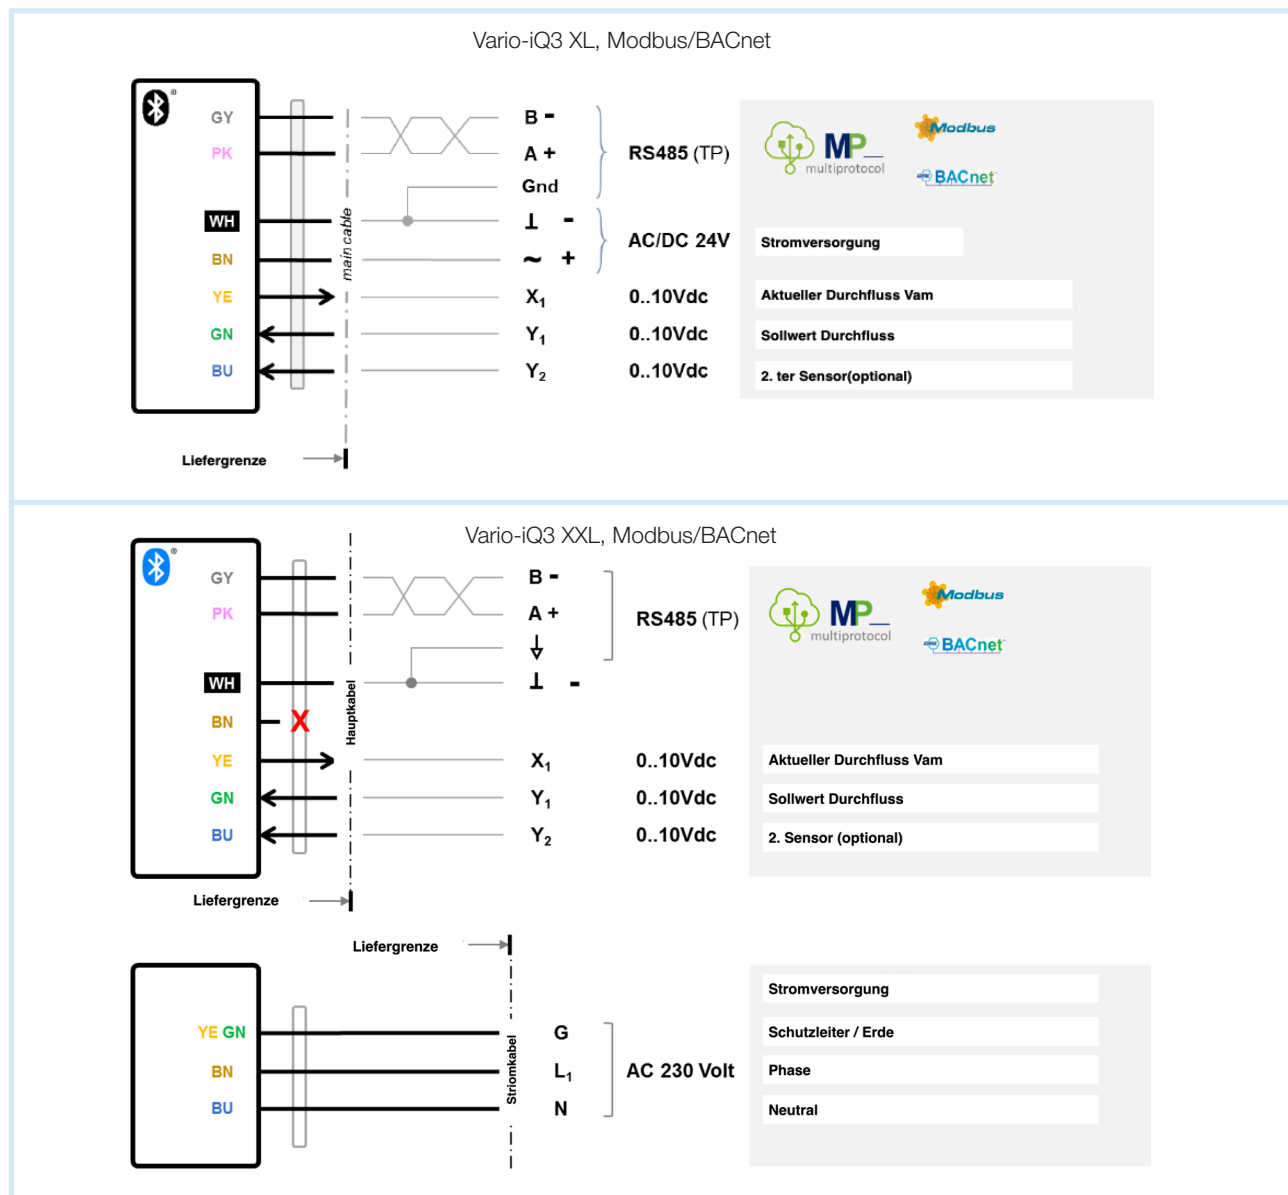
Vario-iQ3 XL, Modbus/BACnet

GY
PK
WH
BN
YE
GN
BU

main cable

B -
A +
Gnd
⊥ -
~ +
$X_1$
$Y_1$
$Y_2$

RS485 (TP)
AC/DC 24V
0..10Vdc
0..10Vdc
0..10Vdc

MP multiprotocol
Modbus
BACnet

Stromversorgung
Aktueller Durchfluss Vam
Sollwert Durchfluss
2. ter Sensor(optional)

Liefergrenze

Vario-iQ3 XXL, Modbus/BACnet

GY
PK
WH
BN
YE
GN
BU

Hauptkabel

B -
A +
⊥ -
$X_1$
$Y_1$
$Y_2$

RS485 (TP)
0..10Vdc
0..10Vdc
0..10Vdc

MP multiprotocol
Modbus
BACnet

Aktueller Durchfluss Vam
Sollwert Durchfluss
2. Sensor (optional)

Liefergrenze

Liefergrenze

YE GN
BN
BU

Stromkabel

G
$L_1$
N

AC 230 Volt

Stromversorgung
Schutzleiter / Erde
Phase
Neutral